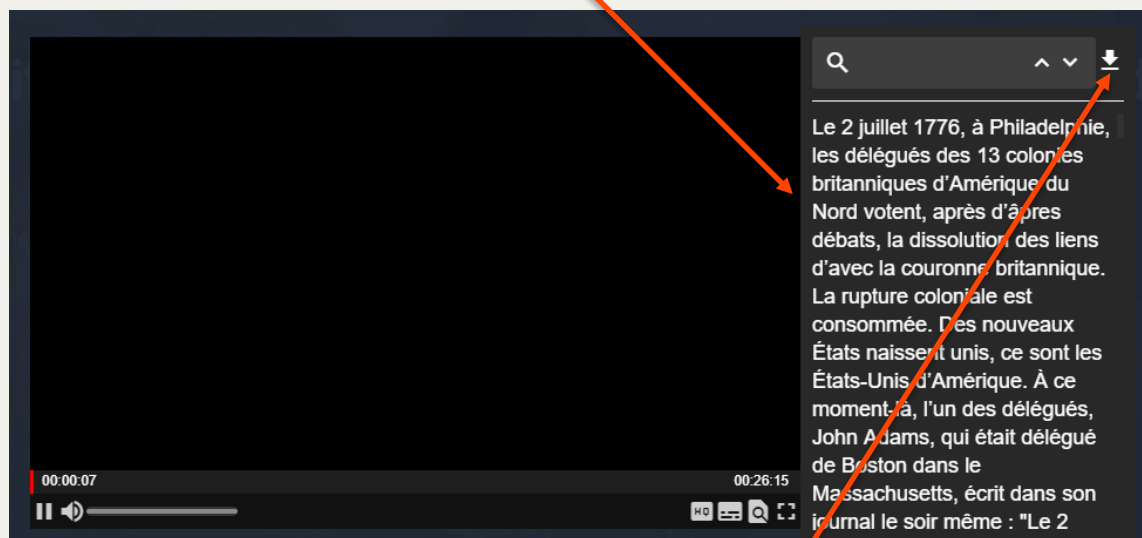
Le 2 juillet 1776, à Philadelphie, les délégués des 13 colonies britanniques d'Amérique du Nord votent, après d'âpres débats, la dissolution des liens d'avec la couronne britannique. La rupture coloniale est consommée. Des nouveaux États naissent unis, ce sont les États-Unis d'Amérique. À ce moment-là, l'un des délégués, John Adams, qui était délégué de Boston dans le Massachusetts, écrit dans son journal le soir même : "Le 2

00:00:07
00:26:15
HQ